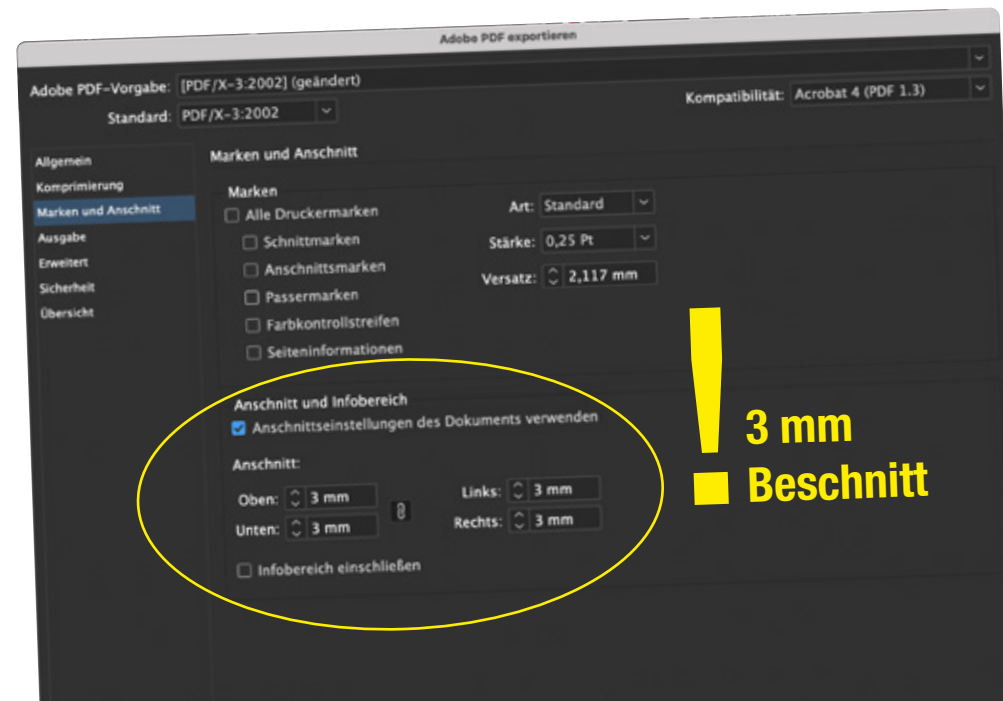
Adobe PDF exportieren

Adobe PDF-Vorgabe: [PDF/X-3:2002] (geändert)

Standard: PDF/X-3:2002

Kompatibilität: Acrobat 4 (PDF 1.3)

Allgemein
Komprimierung
Marken und Anschnitt
Ausgabe
Erweitert
Sicherheit
Übersicht

Marken und Anschnitt

Marken

Alle Druckermarken
Schnittmarken
Anschnittsmarken
Passermarken
Farbkontrollstreifen
Seiteninformationen

Art: Standard
Stärke: 0,25 Pt
Versatz: 2,117 mm

Anschnitt und Infobereich

Anschnittseinstellungen des Dokuments verwenden

Anschnitt:

Oben: 3 mm
Unten: 3 mm
Links: 3 mm
Rechts: 3 mm

Infobereich einschließen

!

3 mm
Beschnitt